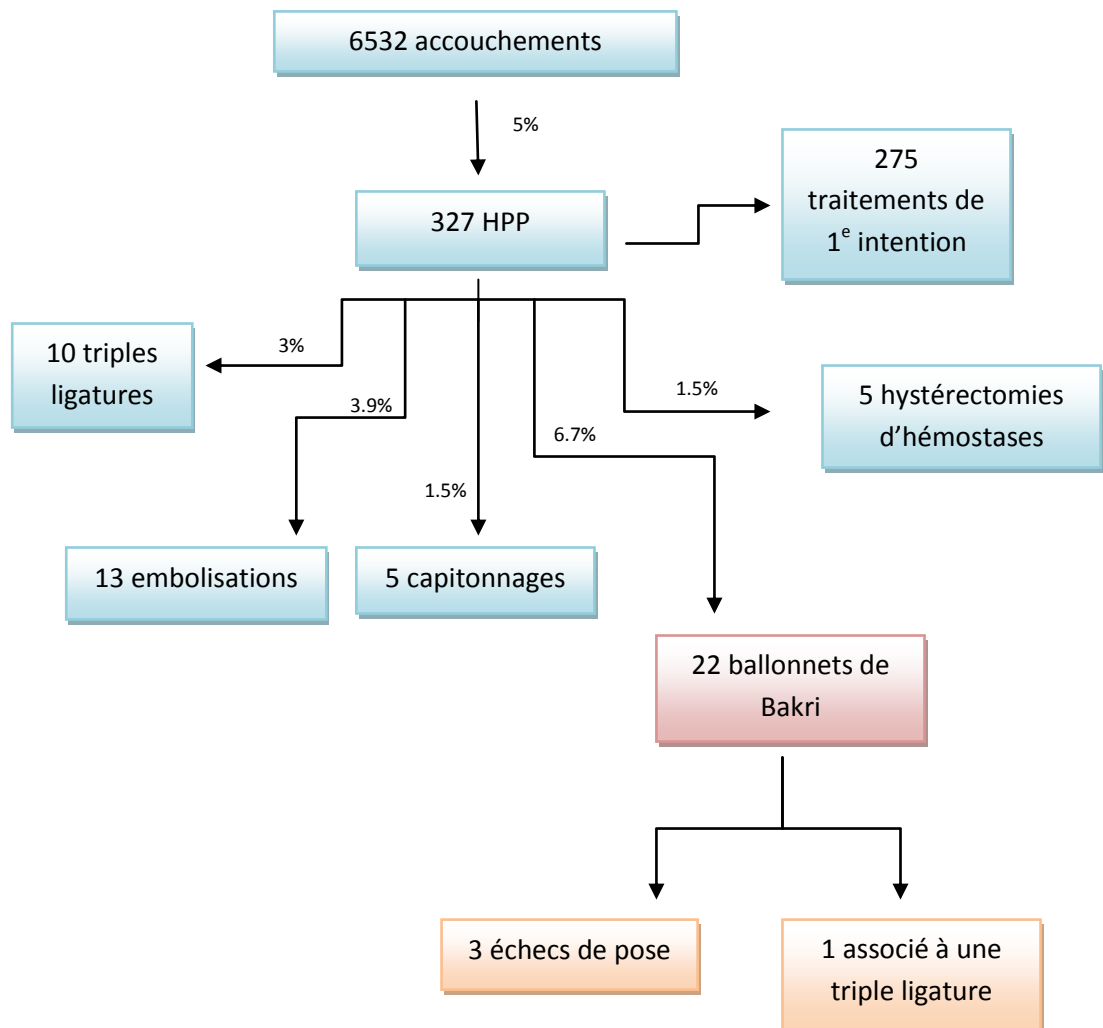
6532 accouchements

5%

327 HPP

275 traitements de 1$^{e}$ intention

3%

10 triples ligatures

3.9%

1.5%

5 hystérectomies d'hémostases

6.7%

1.5%

13 embolisations

5 capitonnages

22 ballonnets de Bakri

3 échecs de pose

1 associé à une triple ligature